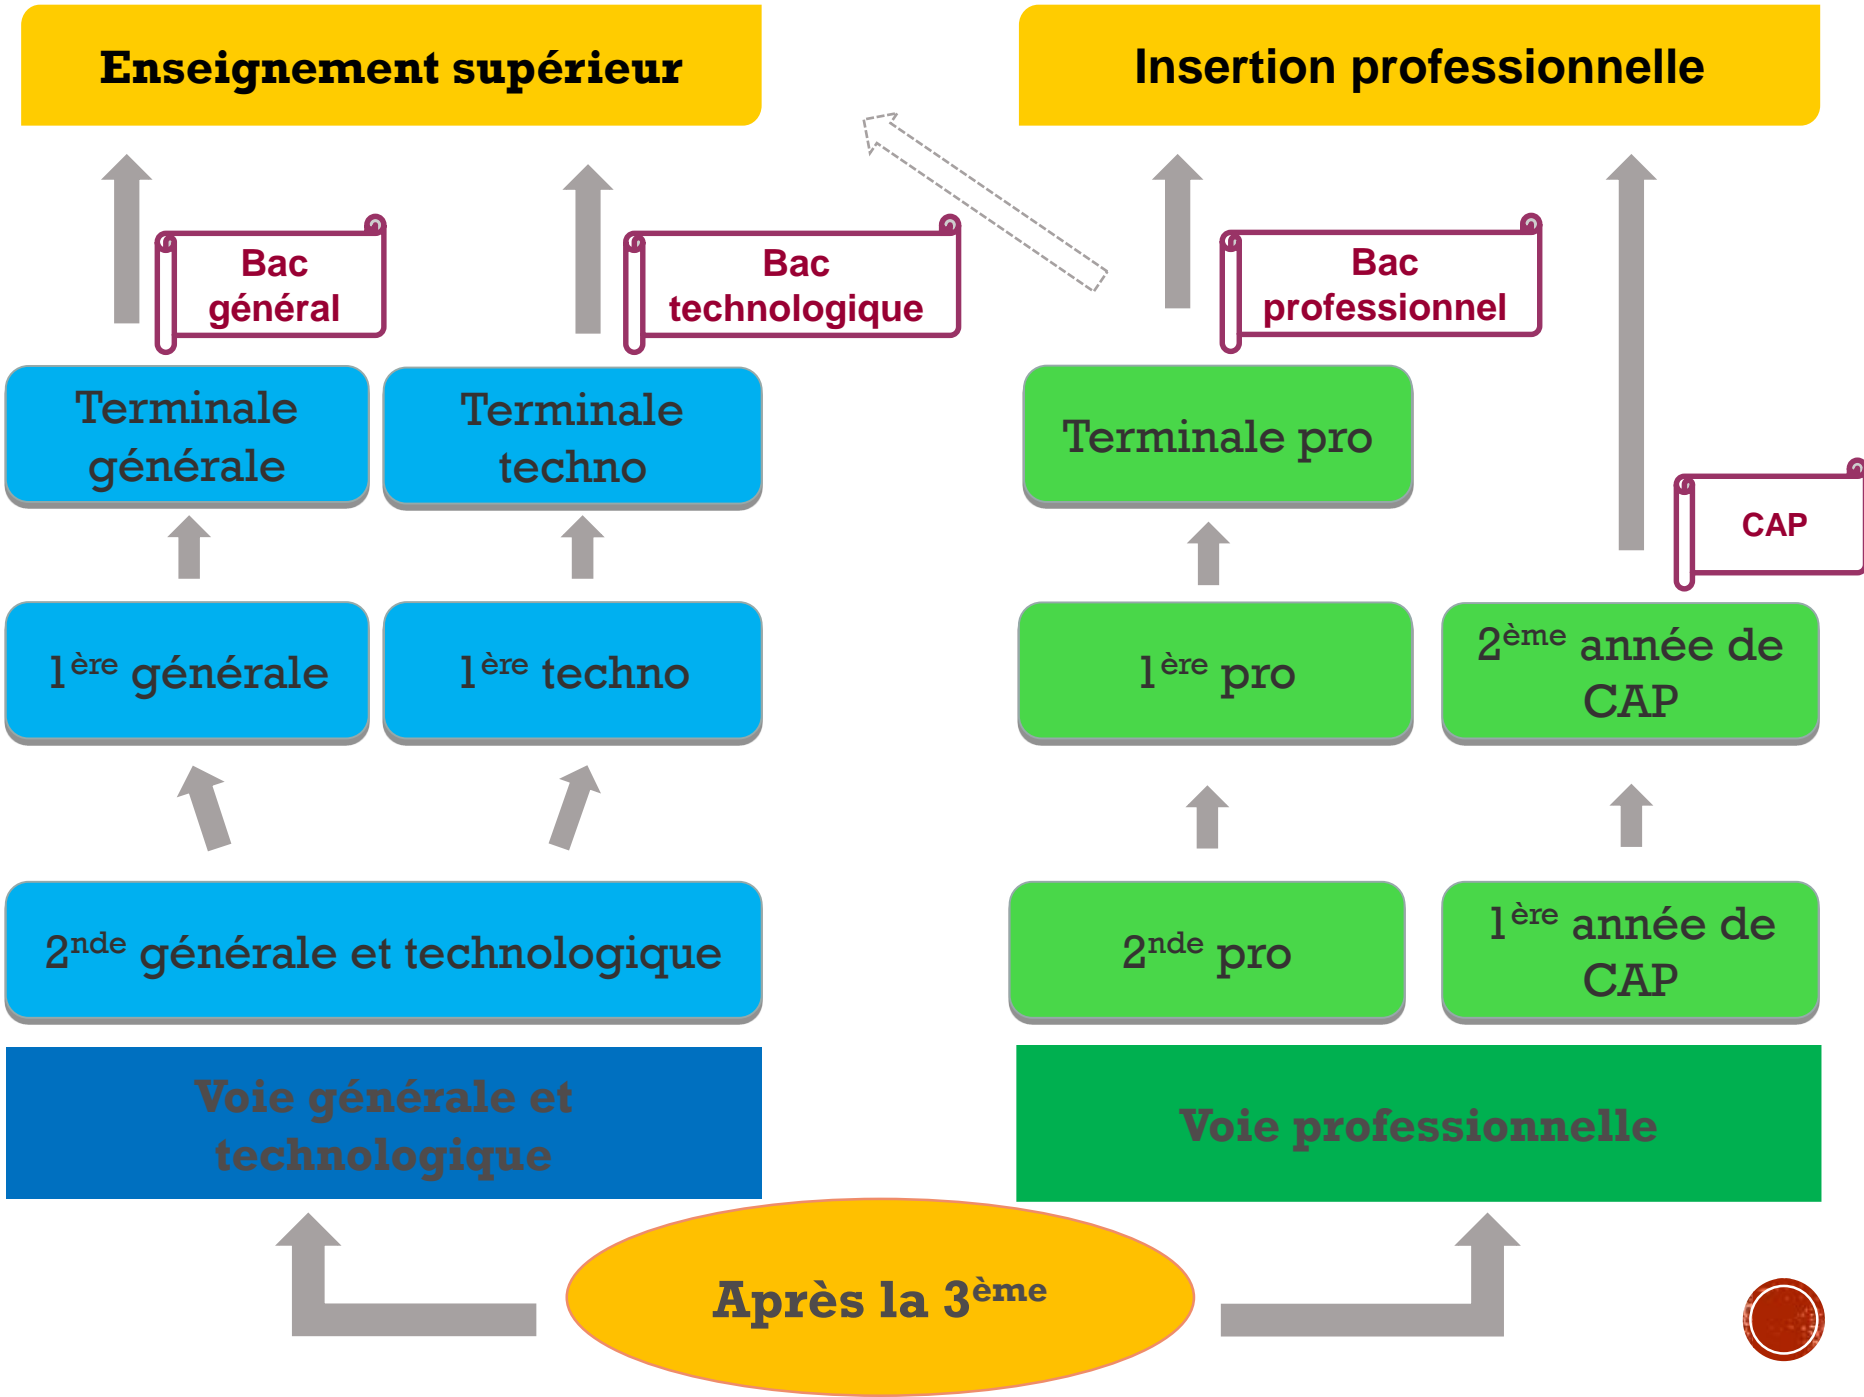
Enseignement supérieur

Insertion professionnelle

Bac général

Bac technologique

Bac professionnel

Terminale générale

Terminale techno

Terminale pro

CAP

1$^{ère}$ générale

1$^{ère}$ techno

1$^{ère}$ pro

2$^{ème}$ année de CAP

2$^{nde}$ générale et technologique

2$^{nde}$ pro

1$^{ère}$ année de CAP

Voie générale et technologique

Voie professionnelle

Après la 3$^{ème}$